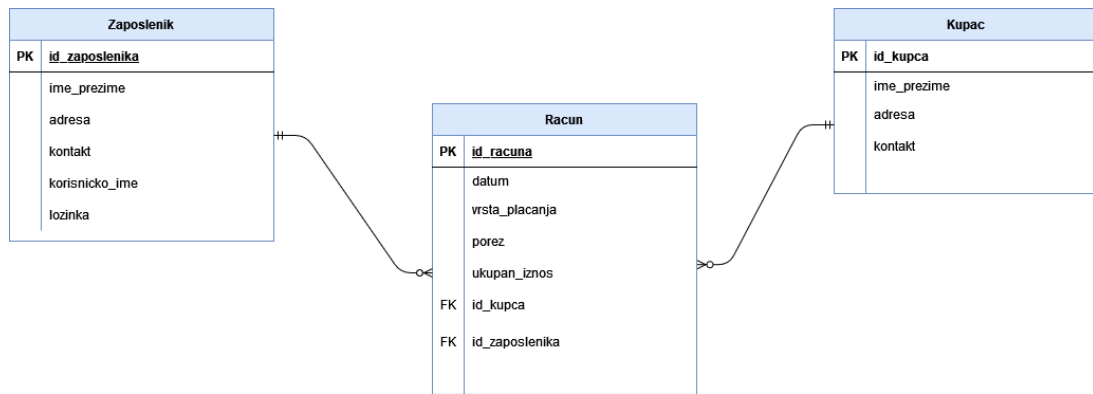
Zaposlenik

| PK | id_zaposlenika |
|---|---|
| | ime_prezime |
| | adresa |
| | kontakt |
| | korisnicko_ime |
| | lozinka |

Racun

| PK | id_racuna |
|---|---|
| | datum |
| | vrsta_placanja |
| | porez |
| | ukupan_iznos |
| FK | id_kupca |
| FK | id_zaposlenika |

Kupac

| PK | id_kupca |
|---|---|
| | ime_prezime |
| | adresa |
| | kontakt |